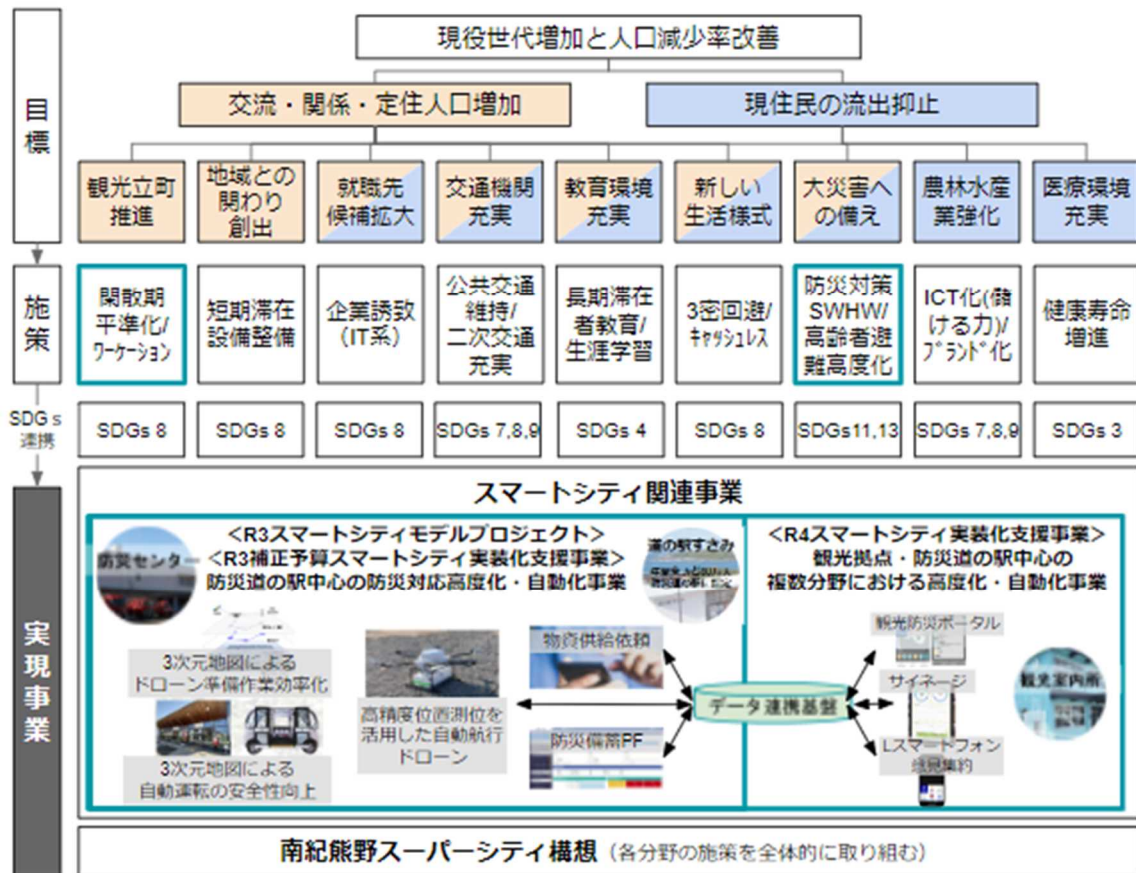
目標

現役世代増加と人口減少率改善

交流・関係・定住人口増加

現住民の流出抑止

観光立町推進

地域との関わり創出

就職先候補拡大

交通機関充実

教育環境充実

新しい生活様式

大災害への備え

農林水産業強化

医療環境充実

施策

閑散期平準化/ワーケーション

短期滞在設備整備

企業誘致(IT系)

公共交通維持/二次交通充実

長期滞在者教育/生涯学習

3密回避/キャッシュレス

防災対策SWHW/高齢者避難高度化

ICT化(儲ける力)/ブランド化

健康寿命増進

SDGｓ連携

SDGs 8

SDGs 8

SDGs 8

SDGs 7,8,9

SDGs 4

SDGs 8

SDGs11,13

SDGs 7,8,9

SDGs 3

実現事業

スマートシティ関連事業

防災センター

<R3スマートシティモデルプロジェクト>
<R3補正予算スマートシティ実装化支援事業>
防災道の駅中心の防災対応高度化・自動化事業

道の駅すさみ

3次元地図によるドローン準備作業効率化

3次元地図による自動運転の安全性向上

高精度位置測位を活用した自動航行ドローン

物資供給依頼

防災備蓄PF

データ連携基盤

<R4スマートシティ実装化支援事業>
観光拠点・防災道の駅中心の複数分野における高度化・自動化事業

観光防災ポータル

サイネージ

Lスマートフォン
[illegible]集約

観光案内所

南紀熊野スーパーシティ構想（各分野の施策を全体的に取り組む）